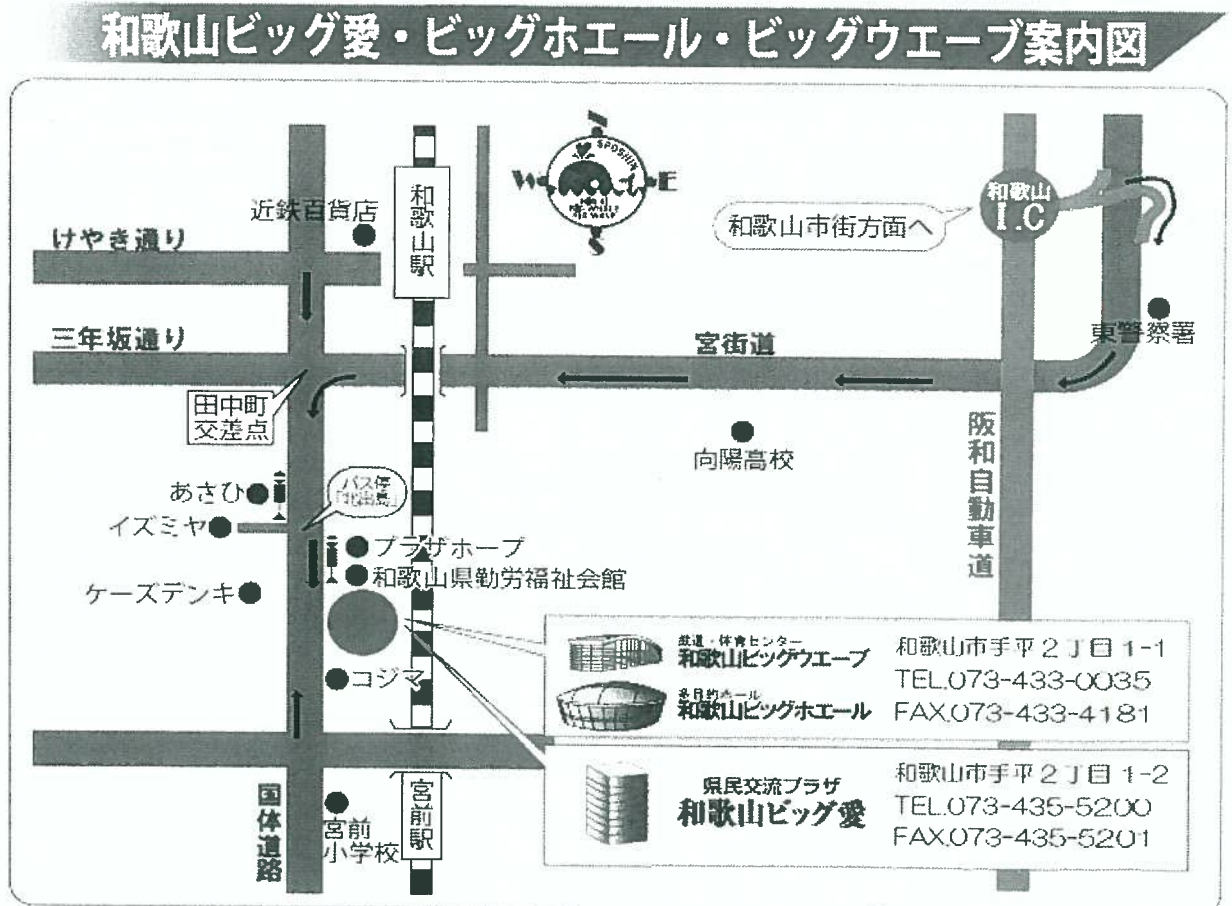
和歌山ビッグ愛・ビッグホエール・ビッグウエーブ案内図

SPOSHIN
W
E
S

近鉄百貨店
けやき通り
和歌山駅
和歌山市街方面へ
和歌山 I.C
三年坂通り
宮街道
東警察署
田中町交差点
向陽高校
阪和自動車道
あさひ
バス停「北出島」
イズミヤ
プラザホープ
和歌山県勤労福祉会館
ケーズデンキ
コジマ
武道・体育センター 和歌山ビッグウエーブ
多目的ホール 和歌山ビッグホエール
和歌山市手平２丁目 1-1
TEL.073-433-0035
FAX.073-433-4181
国体道路
宮前駅
宮前小学校
県民交流プラザ 和歌山ビッグ愛
和歌山市手平２丁目 1-2
TEL.073-435-5200
FAX.073-435-5201